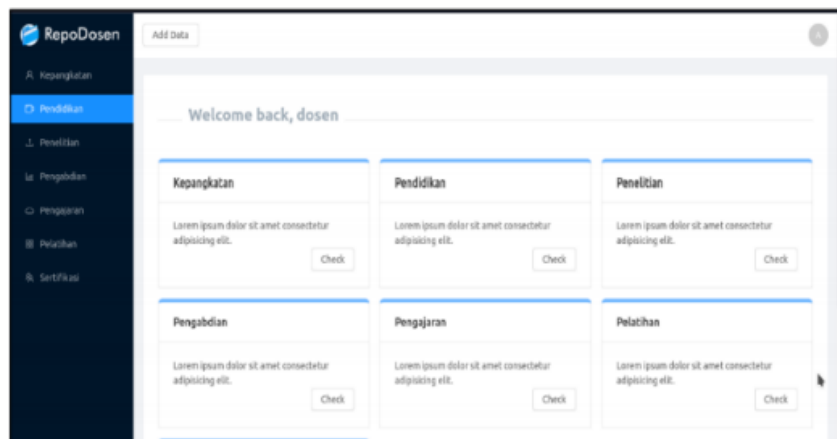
RepoDosen

Kepangkatan
Pendidikan
Penelitian
Pengabdian
Pengajaran
Pelatihan
Sertifikasi

Add Data

A

Welcome back, dosen

Kepangkatan

Lorem ipsum dolor sit amet consectetur adipisicing elit.

Check

Pendidikan

Lorem ipsum dolor sit amet consectetur adipisicing elit.

Check

Penelitian

Lorem ipsum dolor sit amet consectetur adipisicing elit.

Check

Pengabdian

Lorem ipsum dolor sit amet consectetur adipisicing elit.

Check

Pengajaran

Lorem ipsum dolor sit amet consectetur adipisicing elit.

Check

Pelatihan

Lorem ipsum dolor sit amet consectetur adipisicing elit.

Check